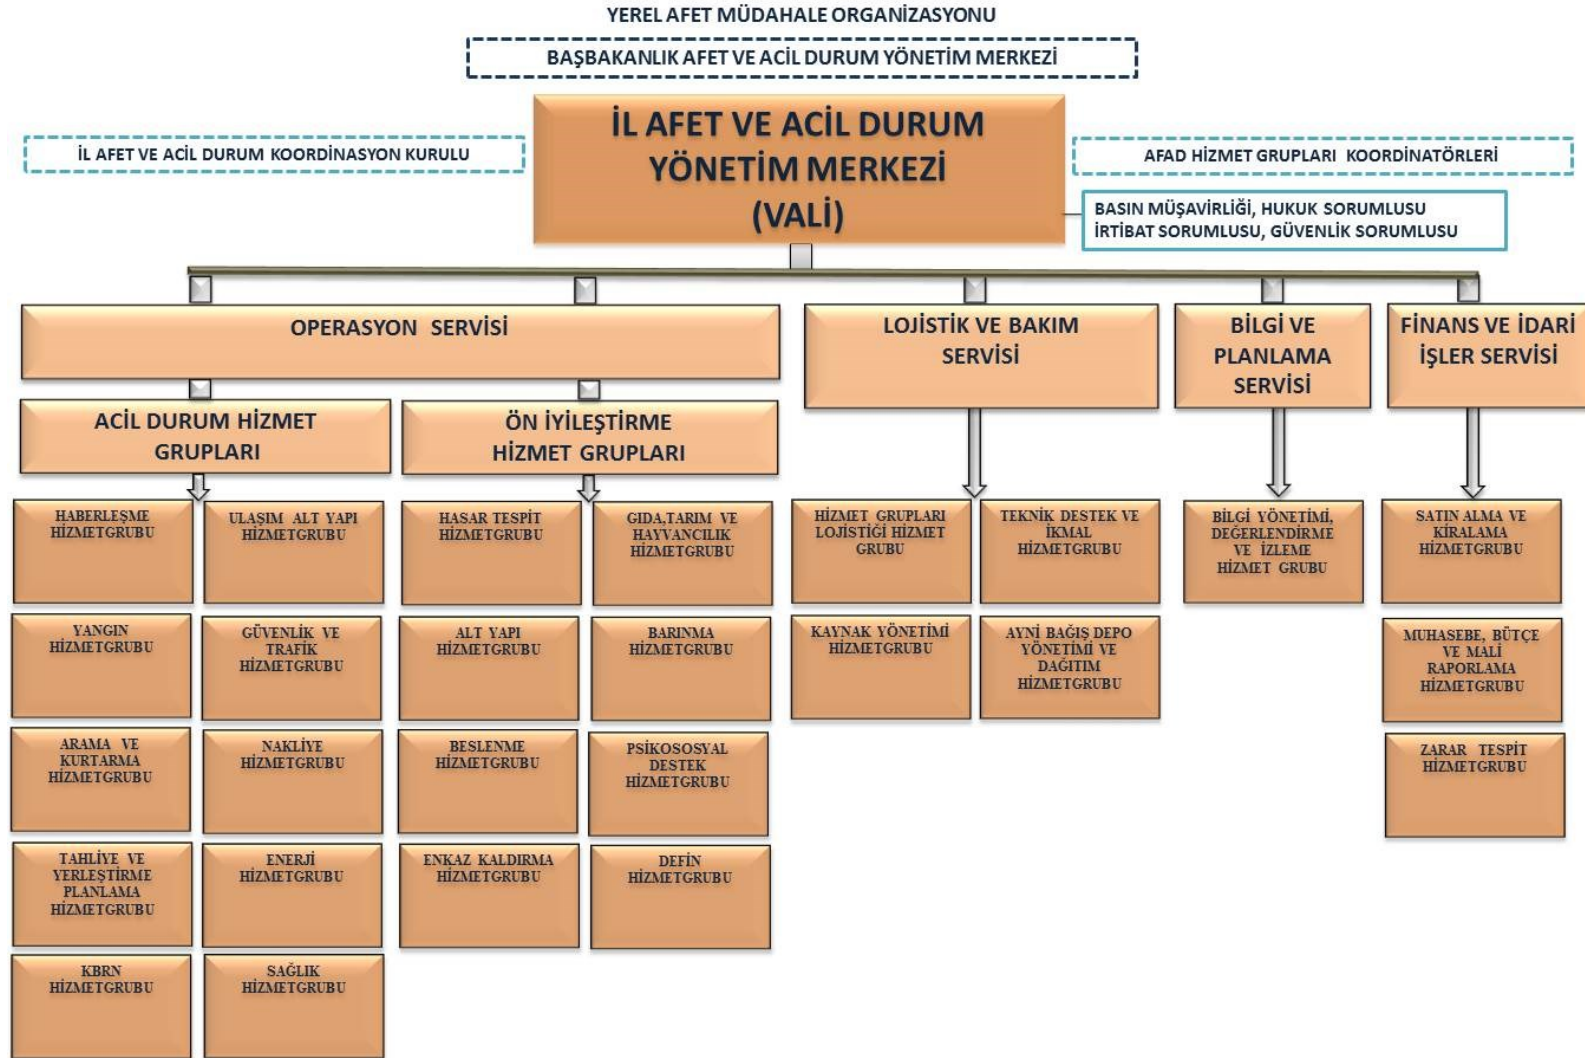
YEREL AFET MÜDAHALE ORGANİZASYONU

BAŞBAKANLIK AFET VE ACİL DURUM YÖNETİM MERKEZİ

İL AFET VE ACİL DURUM KOORDİNASYON KURULU

İL AFET VE ACİL DURUM YÖNETİM MERKEZİ (VALİ)

AFAD HİZMET GRUPLARI KOORDİNATÖRLERİ

BASIN MÜŞAVİRLİĞİ, HUKUK SORUMLUSU İRTİBAT SORUMLUSU, GÜVENLİK SORUMLUSU

OPERASYON SERVİSİ

LOJİSTİK VE BAKIM SERVİSİ

BİLGİ VE PLANLAMA SERVİSİ

FİNANS VE İDARİ İŞLER SERVİSİ

ACİL DURUM HİZMET GRUPLARI

ÖN İYİLEŞTİRME HİZMET GRUPLARI

HABERLEŞME HİZMETGRUBU

ULAŞIM ALT YAPI HİZMETGRUBU

YANGIN HİZMETGRUBU

GÜVENLİK VE TRAFİK HİZMETGRUBU

ARAMA VE KURTARMA HİZMETGRUBU

NAKLİYE HİZMETGRUBU

TAHLİYE VE YERLEŞTİRME PLANLAMA HİZMETGRUBU

ENERJİ HİZMETGRUBU

KBRN HİZMETGRUBU

SAĞLIK HİZMETGRUBU

HASAR TESPİT HİZMETGRUBU

GIDA,TARIM VE HAYVANCILIK HİZMETGRUBU

ALT YAPI HİZMETGRUBU

BARINMA HİZMETGRUBU

BESLENME HİZMETGRUBU

PSİKOSOSYAL DESTEK HİZMETGRUBU

ENKAZ KALDIRMA HİZMETGRUBU

DEFİN HİZMETGRUBU

HİZMET GRUPLARI LOJİSTİĞİ HİZMET GRUBU

TEKNİK DESTEK VE İKMAL HİZMETGRUBU

KAYNAK YÖNETİMİ HİZMETGRUBU

AYNİ BAĞIŞ DEPO YÖNETİMİ VE DAĞITIM HİZMETGRUBU

BİLGİ YÖNETİMİ, DEĞERLENDİRME VE İZLEME HİZMET GRUBU

SATIN ALMA VE KİRALAMA HİZMETGRUBU

MUHASEBE, BÜTÇE VE MALİ RAPORLAMA HİZMETGRUBU

ZARAR TESPİT HİZMETGRUBU